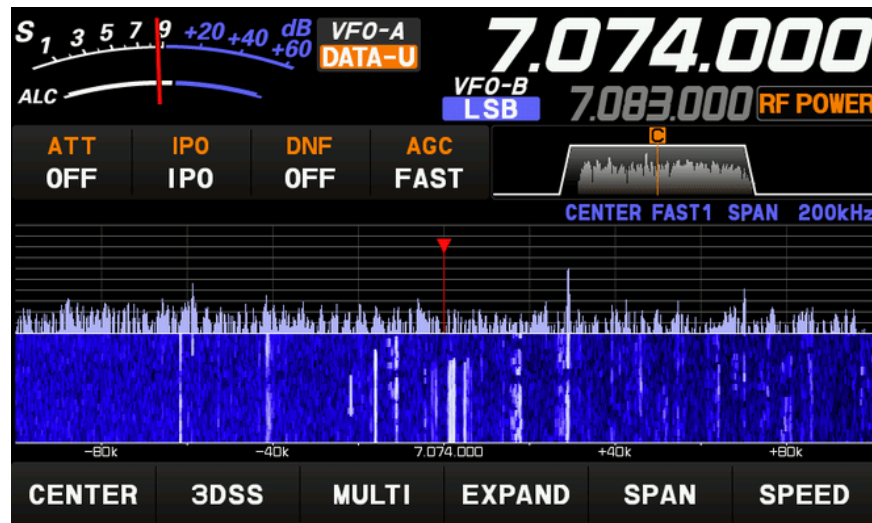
S 1 3 5 7 9 +20 +40 dB +60
ALC
VFO-A
DATA-U
7.074.000
VFO-B
LSB
7.083.000
RF POWER

| ATT | IPO | DNF | AGC |
|---|---|---|---|
| OFF | IPO | OFF | FAST |

C
CENTER FAST1 SPAN 200kHz

-80k
-40k
7.074.000
+40k
+80k

CENTER 3DSS MULTI EXPAND SPAN SPEED